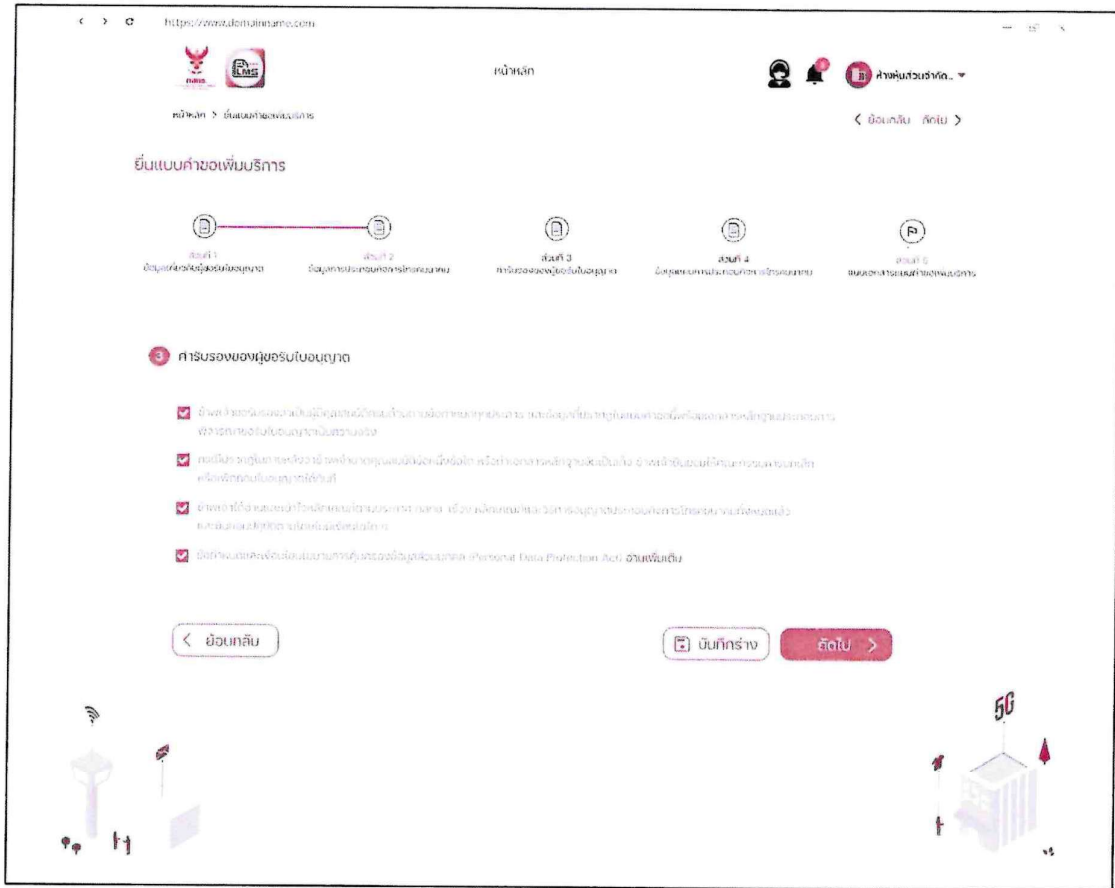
https://www.domainname.com

LMS

หน้าหลัก

ห้างหุ้นส่วนจำกัด..

หน้าหลัก > ยื่นแบบคำขอเพิ่มบริการ

< ย้อนกลับ ถัดไป >

ยื่นแบบคำขอเพิ่มบริการ

ส่วนที่ 1
ข้อมูลทั่วไปผู้ขอรับใบอนุญาต

ส่วนที่ 2
ข้อมูลการประกอบกิจการโทรคมนาคม

ส่วนที่ 3
คำรับรองของผู้ขอรับใบอนุญาต

ส่วนที่ 4
ข้อมูลแผนการประกอบกิจการโทรคมนาคม

ส่วนที่ 5
แนบเอกสารแบบคำขอเพิ่มบริการ

3 คำรับรองของผู้ขอรับใบอนุญาต

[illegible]

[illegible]

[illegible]

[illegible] (Personal Data Protection Act) อ่านเพิ่มเติม

< ย้อนกลับ

บันทึกร่าง

ถัดไป >

5G